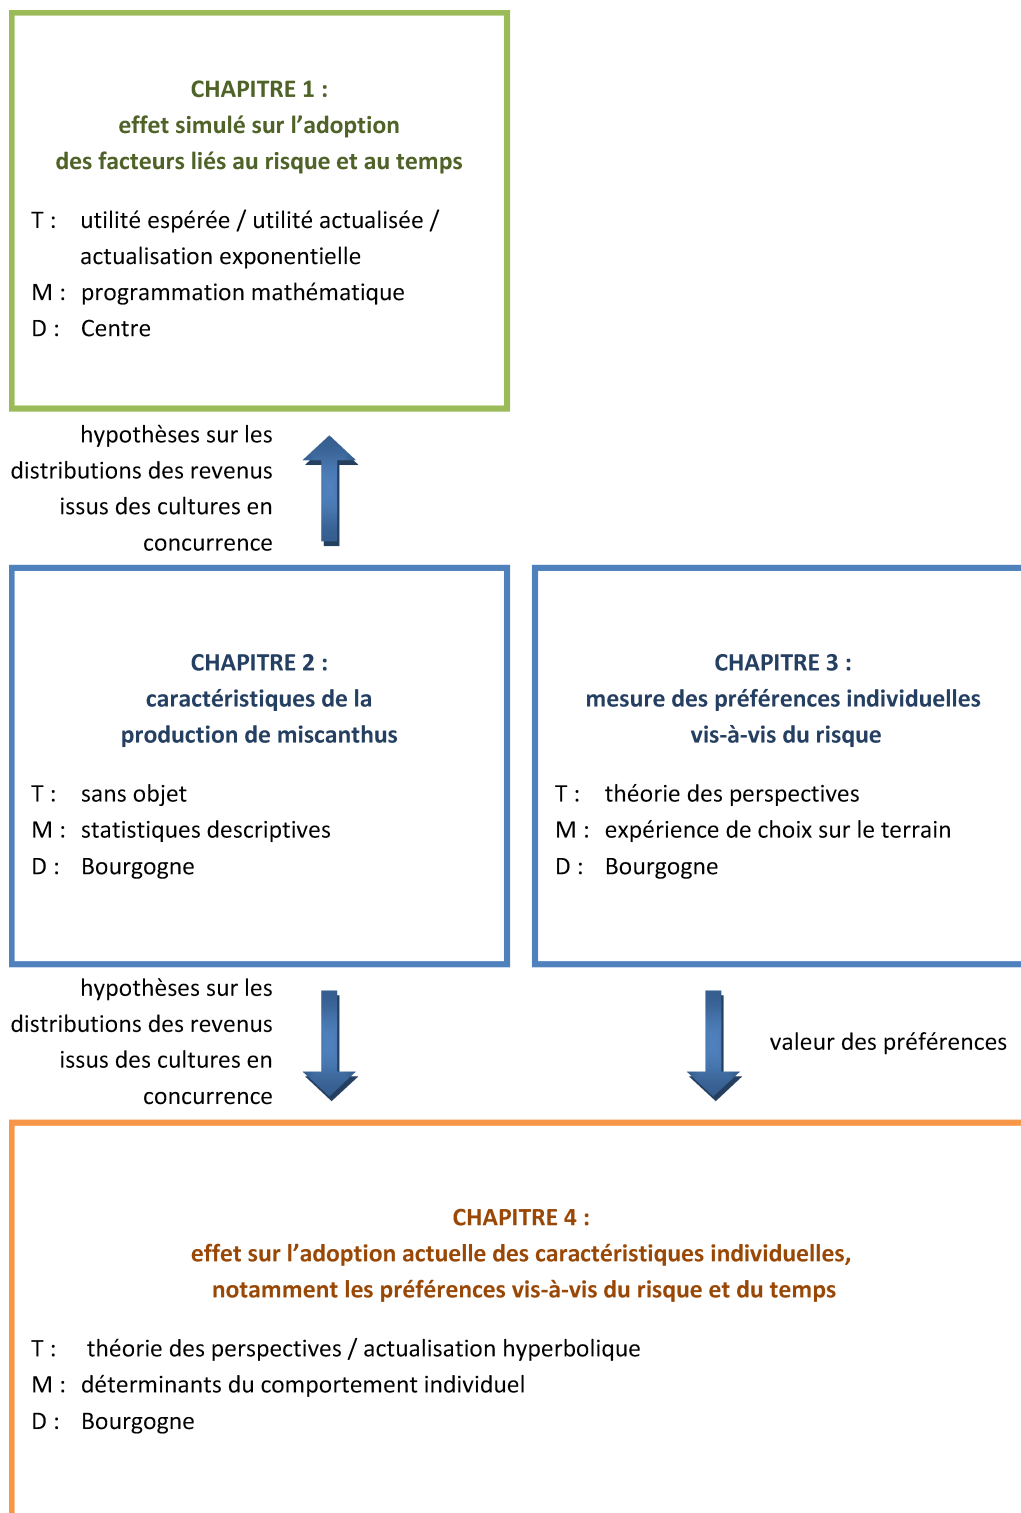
CHAPITRE 1 :
effet simulé sur l'adoption
des facteurs liés au risque et au temps

T : utilité espérée / utilité actualisée / actualisation exponentielle
M : programmation mathématique
D : Centre

hypothèses sur les distributions des revenus issus des cultures en concurrence

CHAPITRE 2 :
caractéristiques de la
production de miscanthus

T : sans objet
M : statistiques descriptives
D : Bourgogne

CHAPITRE 3 :
mesure des préférences individuelles
vis-à-vis du risque

T : théorie des perspectives
M : expérience de choix sur le terrain
D : Bourgogne

hypothèses sur les distributions des revenus issus des cultures en concurrence

valeur des préférences

CHAPITRE 4 :
effet sur l'adoption actuelle des caractéristiques individuelles,
notamment les préférences vis-à-vis du risque et du temps

T : théorie des perspectives / actualisation hyperbolique
M : déterminants du comportement individuel
D : Bourgogne